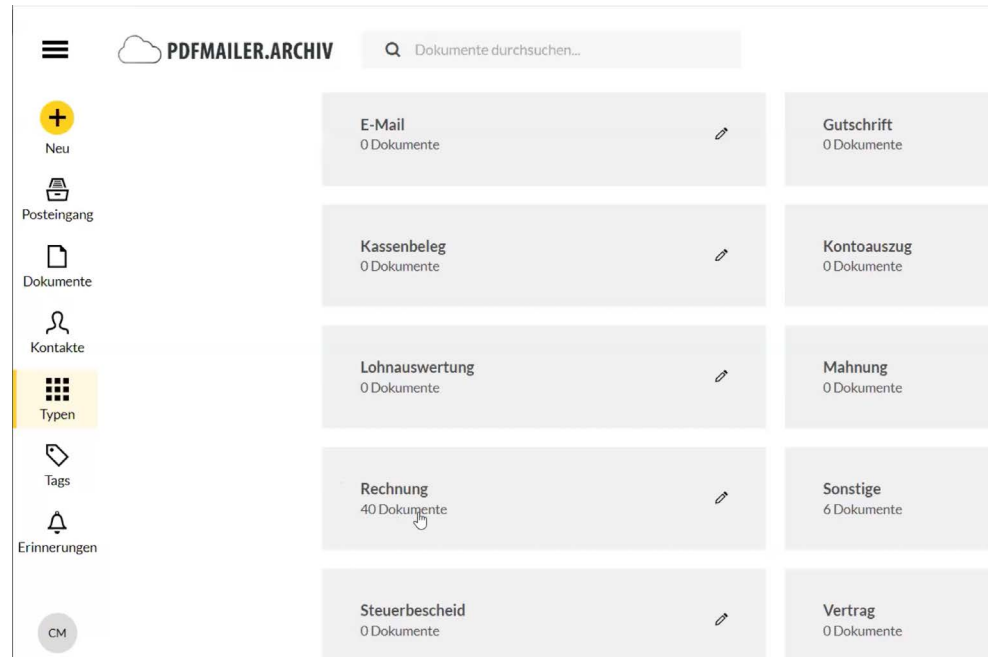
PDFMAILER.ARCHIV

Dokumente durchsuchen...

Neu

Posteingang

Dokumente

Kontakte

Typen

Tags

Erinnerungen

CM

E-Mail
0 Dokumente

Gutschrift
0 Dokumente

Kassenbeleg
0 Dokumente

Kontoauszug
0 Dokumente

Lohnauswertung
0 Dokumente

Mahnung
0 Dokumente

Rechnung
40 Dokumente

Sonstige
6 Dokumente

Steuerbescheid
0 Dokumente

Vertrag
0 Dokumente